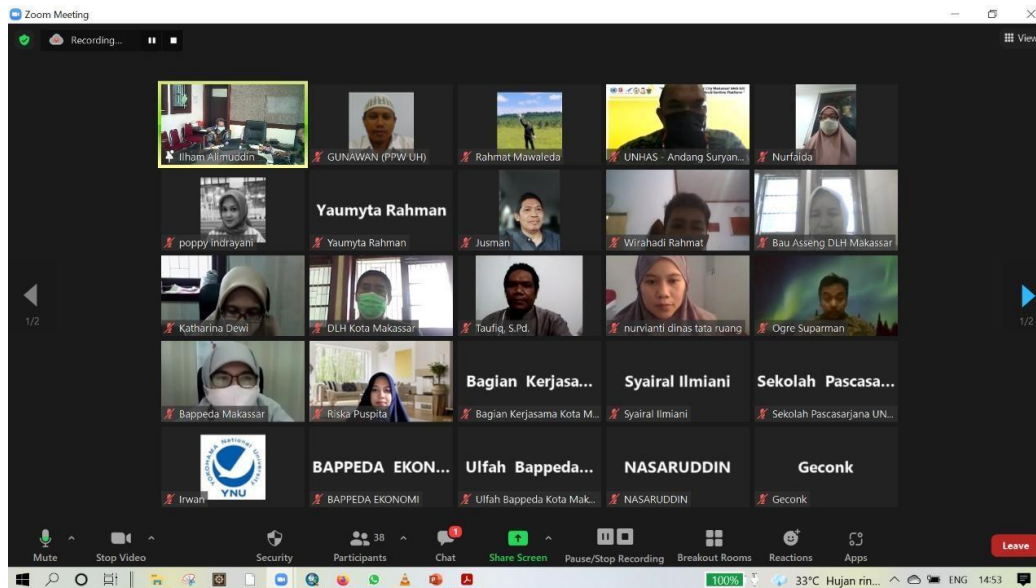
Zoom Meeting

Recording...

View

Ilham Alimuddin
GUNAWAN (PPW UH)
Rahmat Mawaleda
UNHAS - Andang Suryan...
Nurfaida

poppy indrayani
Yaumyta Rahman
Yaumyta Rahman
Jusman
Wirahadi Rahmat
Bau Asseng DLH Makassar

Katharina Dewi
DLH Kota Makassar
Taufiq, S.Pd.
nurvianti dinas tata ruang
Ogre Suparman

Bappeda Makassar
Riska Puspita
Bagian Kerjasa...
Bagian Kerjasama Kota M...
Syairal Ilmiani
Syairal Ilmiani
Sekolah Pascasa...
Sekolah Pascasarjana UN...

YOKOHAMA National University
YNU
Irwan
BAPPEDA EKON...
BAPPEDA EKONOMI
Ulfah Bappeda...
Ulfah Bappeda Kota Mak...
NASARUDDIN
NASARUDDIN
Geconk
Geconk

1/2
1/2

Mute
Stop Video
Security
38
Participants
1
Chat
Share Screen
Pause/Stop Recording
Breakout Rooms
Reactions
Apps
Leave

100%
33°C Hujan rin...
ENG 14:53